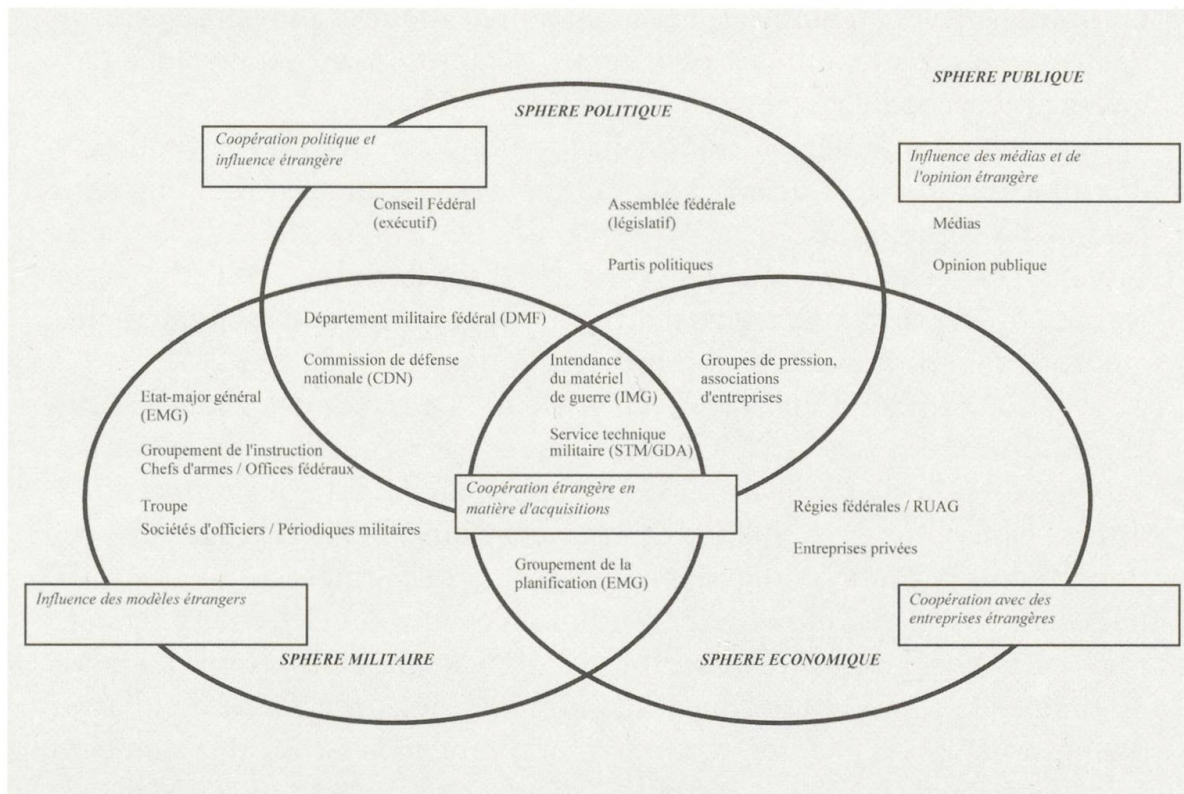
SPHERE PUBLIQUE

SPHERE POLITIQUE

Coopération politique et influence étrangère

Influence des médias et de l'opinion étrangère

Conseil Fédéral (exécutif)

Assemblée fédérale (législatif)

Partis politiques

Médias

Opinion publique

Département militaire fédéral (DMF)

Commission de défense nationale (CDN)

Intendance du matériel de guerre (IMG)

Groupes de pression, associations d'entreprises

Etat-major général (EMG)

Groupement de l'instruction
Chefs d'armes / Offices fédéraux

Service technique militaire (STM/GDA)

Troupe

Sociétés d'officiers / Périodiques militaires

Coopération étrangère en matière d'acquisitions

Régies fédérales / RUAG

Entreprises privées

Groupement de la planification (EMG)

Influence des modèles étrangers

Coopération avec des entreprises étrangères

SPHERE MILITAIRE

SPHERE ECONOMIQUE